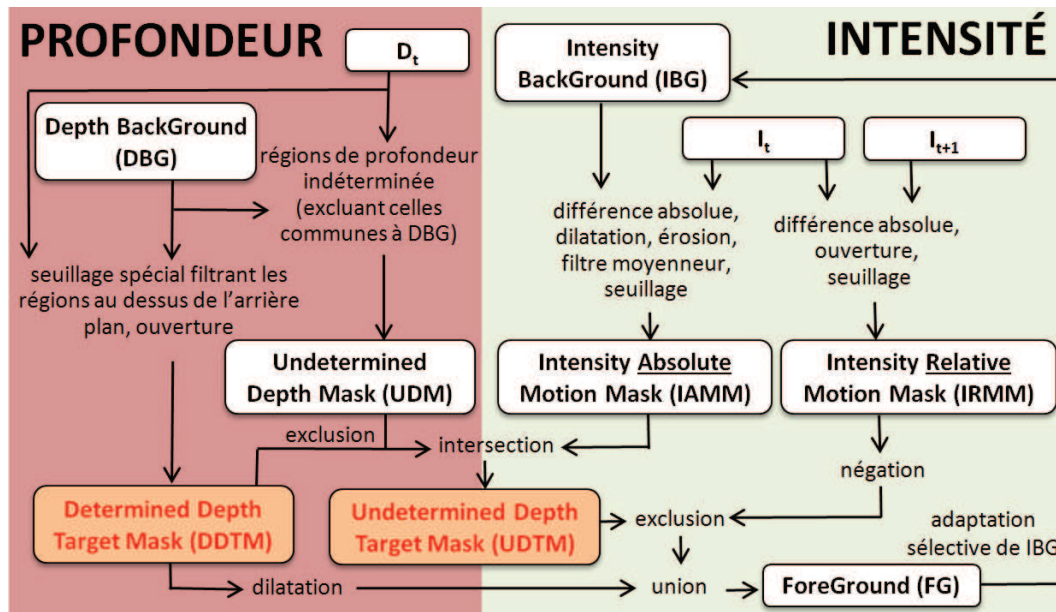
PROFONDEUR

$D_t$

INTENSITÉ

Intensity BackGround (IBG)

Depth BackGround (DBG)

régions de profondeur indéterminée (excluant celles communes à DBG)

$I_t$

$I_{t+1}$

différence absolue, dilatation, érosion, filtre moyenneur, seuillage

différence absolue, ouverture, seuillage

seuillage spécial filtrant les régions au dessus de l'arrière plan, ouverture

Undetermined Depth Mask (UDM)

Intensity Absolute Motion Mask (IAMM)

Intensity Relative Motion Mask (IRMM)

exclusion

intersection

négation

Determined Depth Target Mask (DDTM)

Undetermined Depth Target Mask (UDTM)

exclusion

adaptation sélective de IBG

dilatation

union

ForeGround (FG)